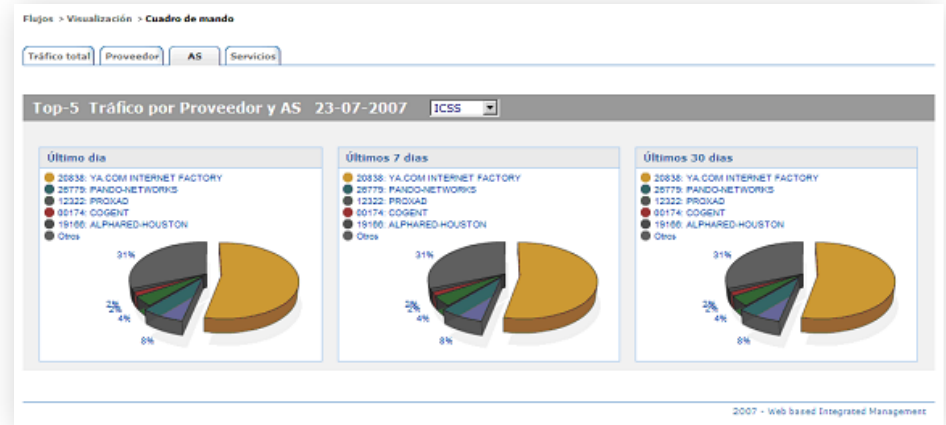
Flujos > Visualización > Cuadro de mando

Tráfico total | Proveedor | AS | Servicios

Top-5 Tráfico por Proveedor y AS 23-07-2007 ICSS

Último dia
20838: YA.COM INTERNET FACTORY
26779: PANDO-NETWORKS
12322: PROXAD
00174: COGENT
19166: ALPHARED-HOUSTON
Otros
31%
2%
2%
4%
8%

Últimos 7 dias
20838: YA.COM INTERNET FACTORY
26779: PANDO-NETWORKS
12322: PROXAD
00174: COGENT
19166: ALPHARED-HOUSTON
Otros
31%
2%
2%
4%
8%

Últimos 30 dias
20838: YA.COM INTERNET FACTORY
26779: PANDO-NETWORKS
12322: PROXAD
00174: COGENT
19166: ALPHARED-HOUSTON
Otros
31%
2%
2%
4%
8%

2007 - Web based Integrated Management